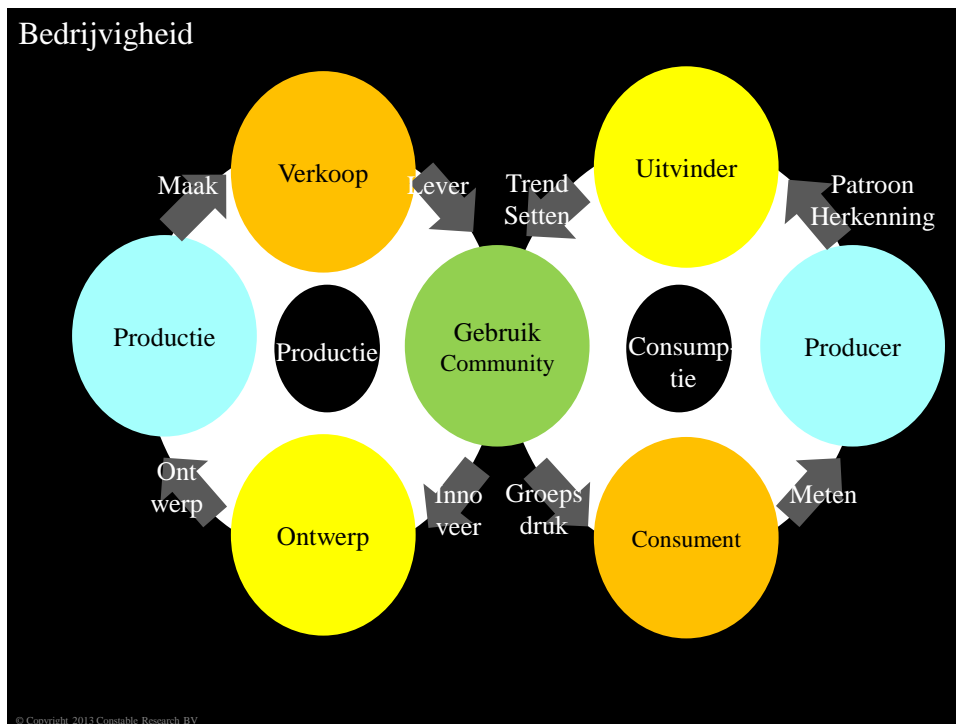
Bedrijvigheid

Maak

Verkoop

Lever

Trend Setten

Uitvinder

Patroon Herkenning

Productie

Productie

Gebruik Community

Consump-tie

Producer

Ont werp

Ontwerp

Inno veer

Groeps druk

Consument

Meten

© Copyright 2013 Constable Research BV